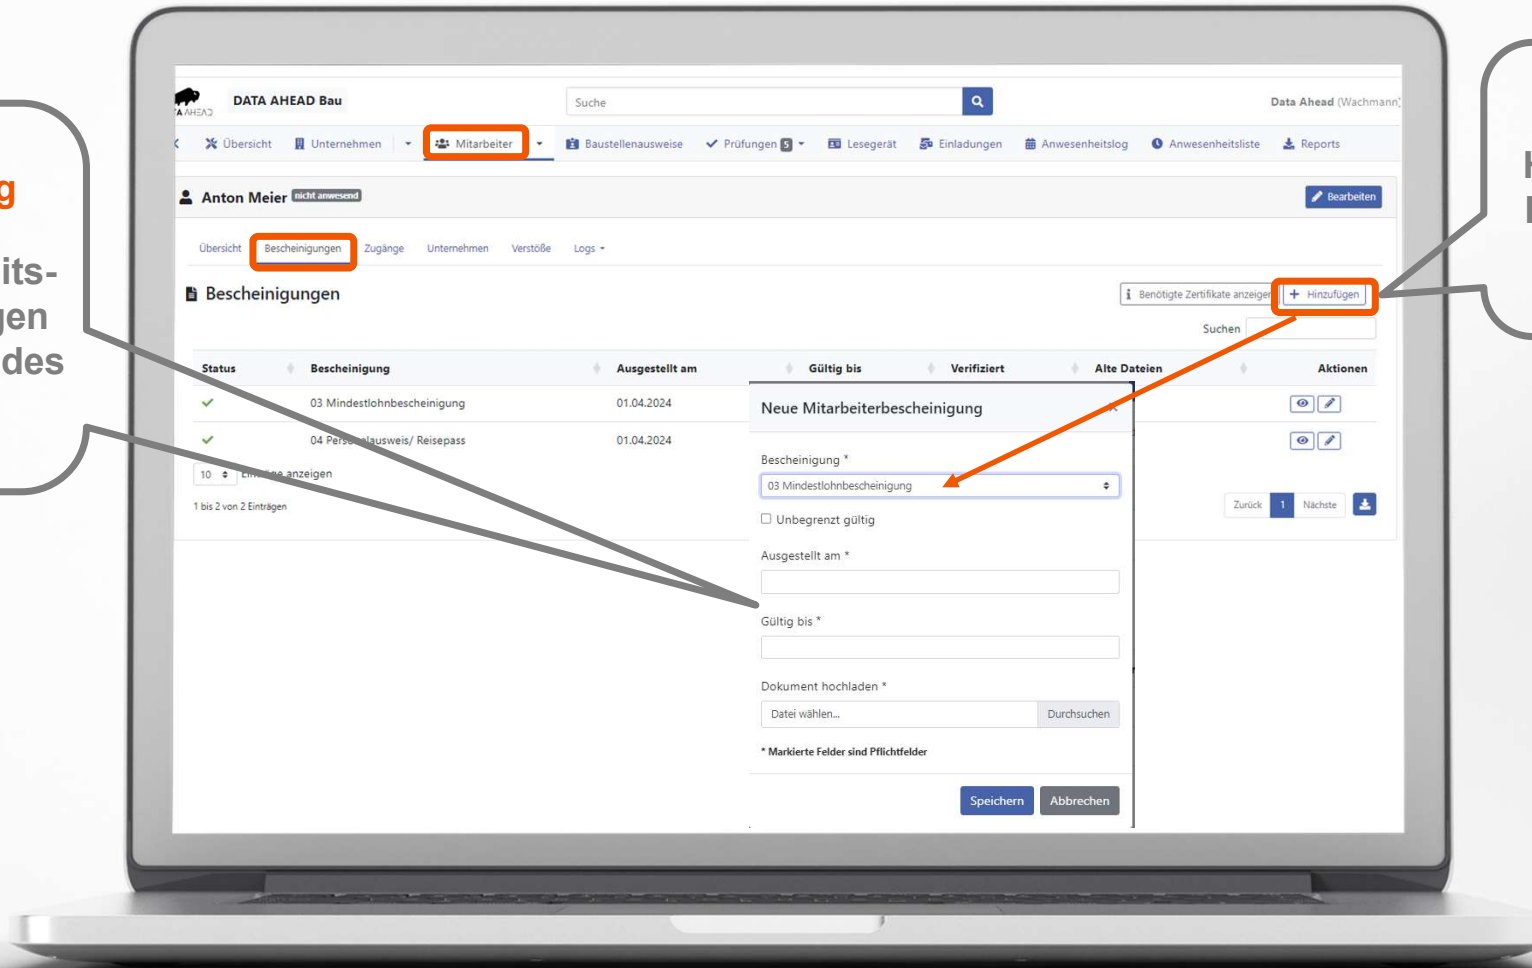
g

its-
gen
des

DATA AHEAD Bau
Suche
Data Ahead (Wachmann)

Übersicht | Unternehmen | Mitarbeiter | Baustellenausweise | Prüfungen 5 | Lesegerät | Einladungen | Anwesenheitslog | Anwesenheitsliste | Reports

Anton Meier nicht anwesend
Bearbeiten

Übersicht | Bescheinigungen | Zugänge | Unternehmen | Verstöße | Logs

Bescheinigungen
Benötigte Zertifikate anzeigen
+ Hinzufügen
Suchen

| Status | Bescheinigung | Ausgestellt am | Gültig bis | Verifiziert | Alte Dateien | Aktionen |
|---|---|---|---|---|---|---|
| ✓ | 03 Mindestlohnbescheinigung | 01.04.2024 | | | | |
| ✓ | 04 Pers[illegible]ausweis/ Reisepass | 01.04.2024 | | | | |

10 Ein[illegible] anzeigen
1 bis 2 von 2 Einträgen

Zurück 1 Nächste

Neue Mitarbeiterbescheinigung

Bescheinigung *
03 Mindestlohnbescheinigung
Unbegrenzt gültig
Ausgestellt am *
Gültig bis *
Dokument hochladen *
Datei wählen...
Durchsuchen
* Markierte Felder sind Pflichtfelder
Speichern
Abbrechen

H
I